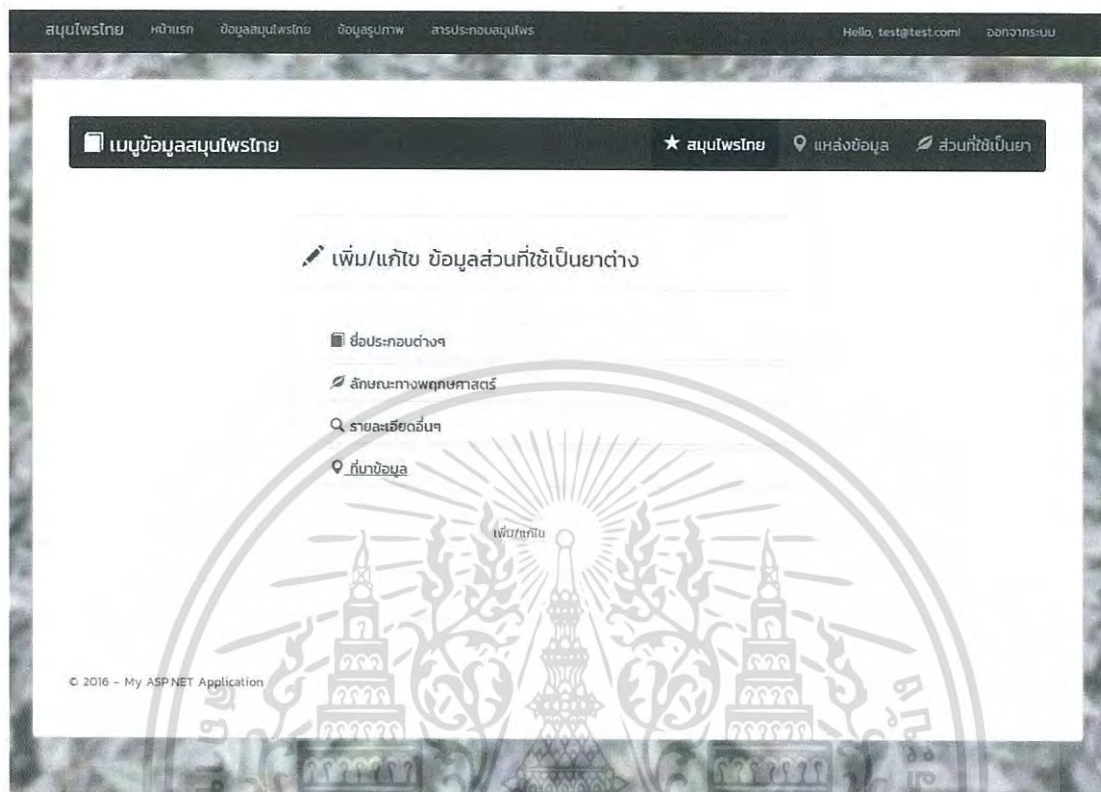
สมุนไพรไทย หน้าแรก ข้อมูลสมุนไพรไทย ข้อมูลรูปภาพ สารประกอบสมุนไพร Hello, test@test.com! ออกจากระบบ

เมนูข้อมูลสมุนไพรไทย ★ สมุนไพรไทย แหล่งข้อมูล ส่วนที่ใช้เป็นยา

เพิ่ม/แก้ไข ข้อมูลส่วนที่ใช้เป็นยาต่าง

ชื่อประกอบต่างๆ

ลักษณะทางพฤกษศาสตร์

รายละเอียดอื่นๆ

ที่มาข้อมูล

เพิ่ม/แก้ไข

© 2016 - My ASP.NET Application